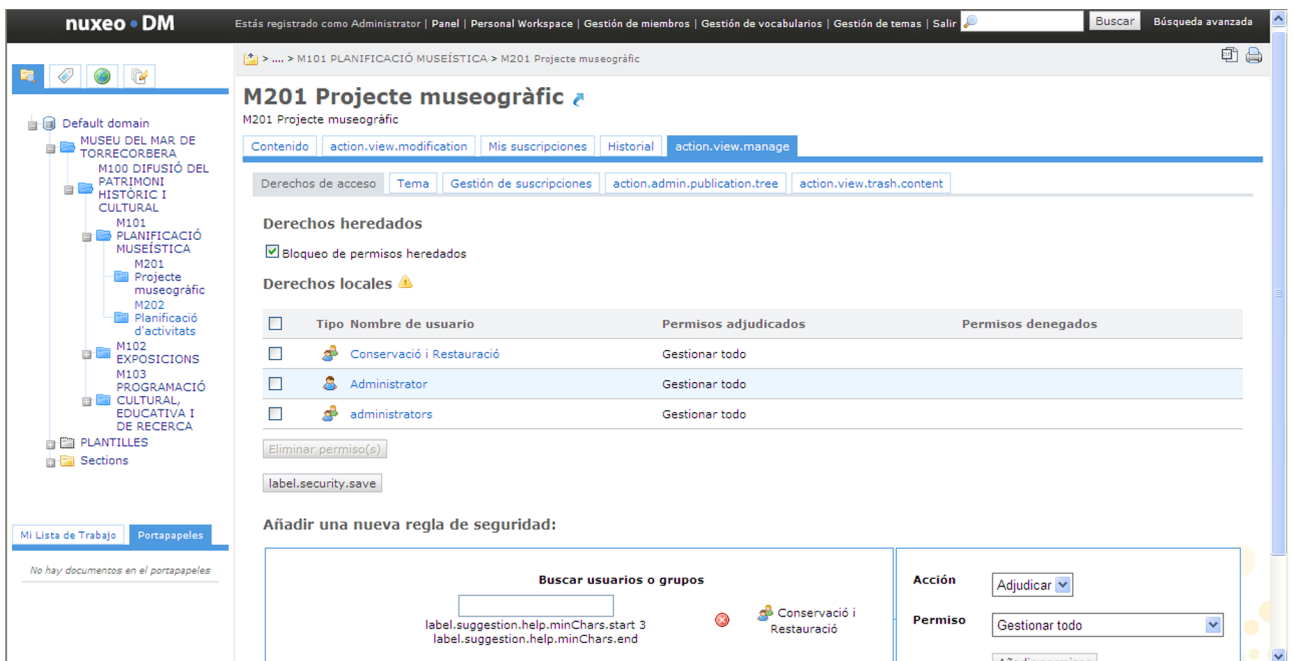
nuxeo • DM

Estás registrado como Administrator | Panel | Personal Workspace | Gestión de miembros | Gestión de vocabularios | Gestión de temas | Salir

Buscar

Búsqueda avanzada

Default domain
MUSEU DEL MAR DE TORRECORBERA
M100 DIFUSIÓ DEL PATRIMONI HISTÒRIC I CULTURAL
M101 PLANIFICACIÓ MUSEÍSTICA
M201 Projecte museogràfic
M202 Planificació d'activitats
M102 EXPOSICIONS
M103 PROGRAMACIÓ CULTURAL, EDUCATIVA I DE RECERCA
PLANTILLES
Sections

Mi Lista de Trabajo | Portapapeles

No hay documentos en el portapapeles

> .... > M101 PLANIFICACIÓ MUSEÍSTICA > M201 Projecte museogràfic

M201 Projecte museogràfic

M201 Projecte museogràfic

Contenido | action.view.modification | Mis suscripciones | Historial | action.view.manage

Derechos de acceso | Tema | Gestión de suscripciones | action.admin.publication.tree | action.view.trash.content

Derechos heredados

Bloqueo de permisos heredados

Derechos locales

| | Tipo | Nombre de usuario | Permisos adjudicados | Permisos denegados |
|---|---|---|---|---|
| | | Conservació i Restauració | Gestionar todo | |
| | | Administrator | Gestionar todo | |
| | | administrators | Gestionar todo | |

Eliminar permiso(s)

label.security.save

Añadir una nueva regla de seguridad:

Buscar usuarios o grupos

label.suggestion.help.minChars.start 3 label.suggestion.help.minChars.end

Conservació i Restauració

Acción | Adjudicar

Permiso | Gestionar todo